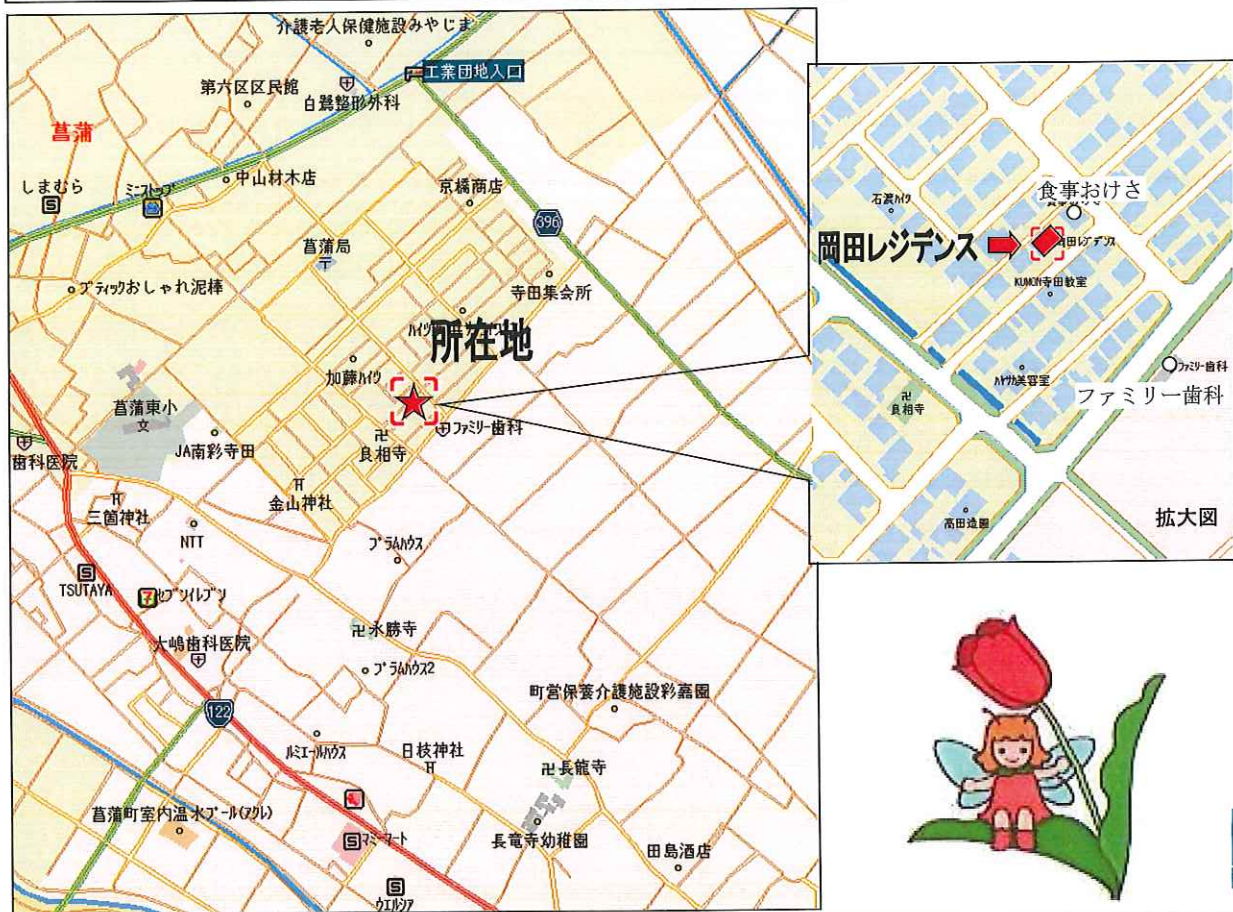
介護老人保健施設みやじま
工業団地入口
第六区区民館
白鷺整形外科
菖蒲
しまむら
ミニストップ
中山材木店
京橋商店
396
菖蒲局
ブティックおしゃれ泥棒
寺田集会所
ハイツ
所在地
加藤ハイツ
菖蒲東小
ファミリー歯科
良相寺
JA南彩寺田
歯科医院
金山神社
三箇神社
NTT
プラムハウス
TSUTAYA
セブンイレブン
永勝寺
大嶋歯科医院
プラムハウス2
町営保養介護施設彩嘉園
122
ルミエールハウス
日枝神社
長龍寺
菖蒲町室内温水プール(アクレ)
マミーマート
長竜寺幼稚園
田島酒店
ウエルシア

石濱ハイツ
食事おけさ
岡田レジデンス
岡田レジデンス
KUMON寺田教室
ファミリー歯科
良相寺
ハイツ加美容室
ファミリー歯科
高田造園
拡大図